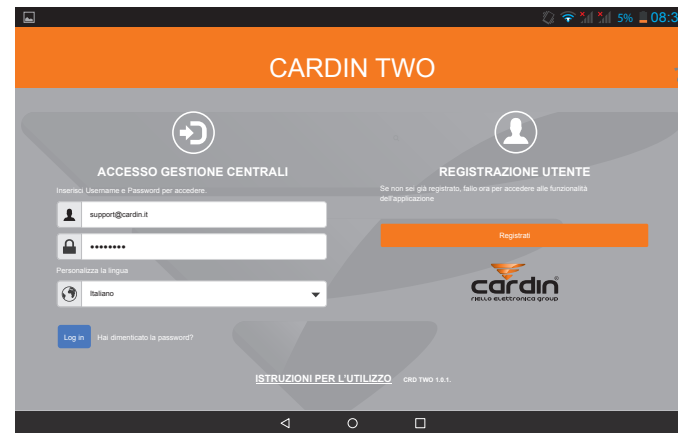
5% 08:3

CARDIN TWO

ACCESSO GESTIONE CENTRALI

Inserisci Username e Password per accedere.

support@cardin.it

••••••••

Personalizza la lingua

Italiano

Log in Hai dimenticato la password?

REGISTRAZIONE UTENTE

Se non sei già registrato, fallo ora per accedere alle funzionalità dell'applicazione

Registrati

cardin
riello elettronica group

ISTRUZIONI PER L'UTILIZZO CRD TWO 1.0.1.